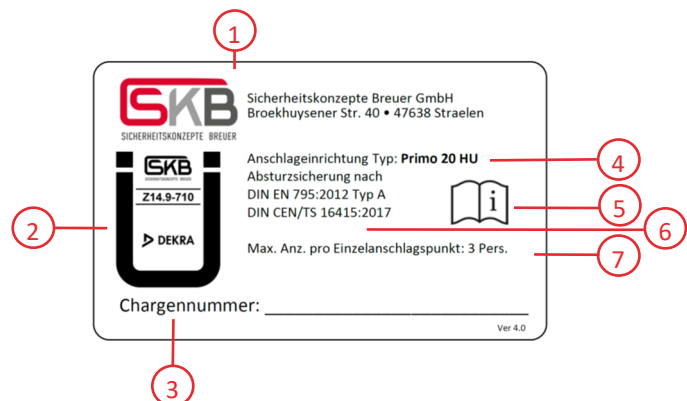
1

SKB
SICHERHEITSKONZEPTE BREUER

Sicherheitskonzepte Breuer GmbH
Broekhuysener Str. 40 • 47638 Straelen

SKB
SICHERHEITSKONZEPTE BREUER
Z14.9-710
DEKRA

2

Anschlageinrichtung Typ: **Primo 20 HU**
Absturzsicherung nach
DIN EN 795:2012 Typ A
DIN CEN/TS 16415:2017

4

i

5

6

Max. Anz. pro Einzelanschlagspunkt: 3 Pers.

7

Chargennummer: ____________________

Ver 4.0

3